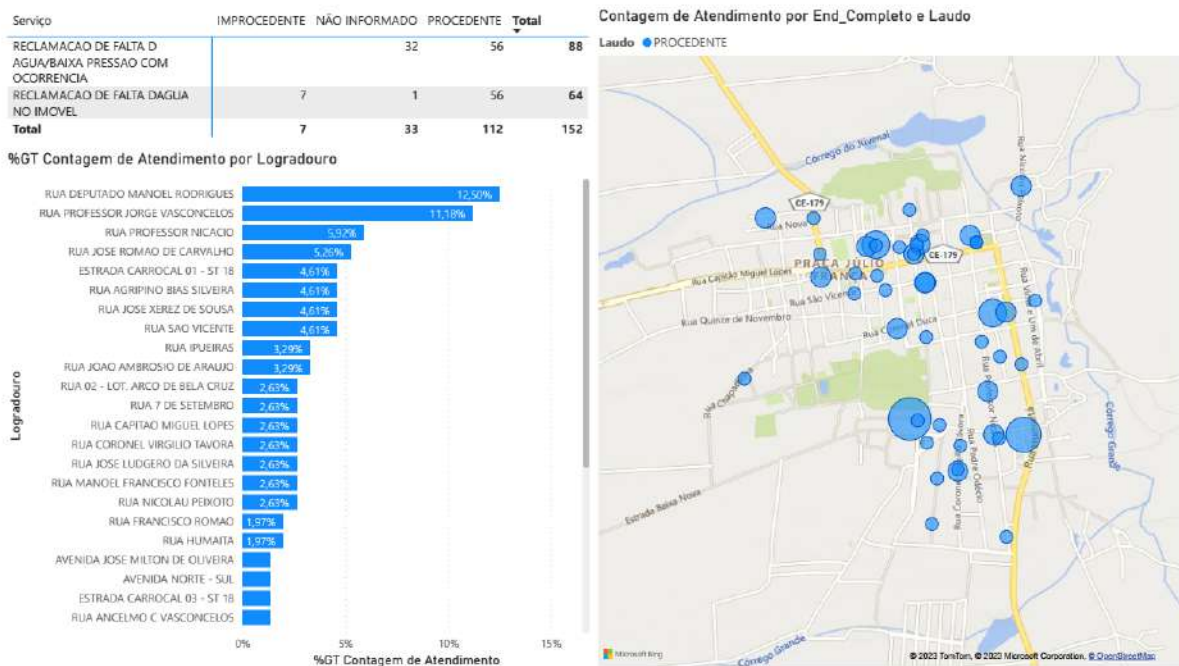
| Serviço | IMPROCEDENTE | NÃO INFORMADO | PROCEDENTE | Total |
|---|---|---|---|---|
| RECLAMACAO DE FALTA D AGUA/BAIXA PRESSAO COM OCORRENCIA | | 32 | 56 | 88 |
| RECLAMACAO DE FALTA DAGUA NO IMOVEL | 7 | 1 | 56 | 64 |
| Total | 7 | 33 | 112 | 152 |

%GT Contagem de Atendimento por Logradouro

Logradouro

RUA DEPUTADO MANOEL RODRIGUES 12,50%
RUA PROFESSOR JORGE VASCONCELOS 11,18%
RUA PROFESSOR NICACIO 5,92%
RUA JOSE ROMAO DE CARVALHO 5,26%
ESTRADA CARROCAL 01 - ST 18 4,61%
RUA AGRIPINO BIAS SILVEIRA 4,61%
RUA JOSE XEREZ DE SOUSA 4,61%
RUA SAO VICENTE 4,61%
RUA IPUEIRAS 3,29%
RUA JOAO AMBROSIO DE ARAUJO 3,29%
RUA 02 - LOT. ARCO DE BELA CRUZ 2,63%
RUA 7 DE SETEMBRO 2,63%
RUA CAPITAO MIGUEL LOPES 2,63%
RUA CORONEL VIRGILIO TAVORA 2,63%
RUA JOSE LUDGERO DA SILVEIRA 2,63%
RUA MANOEL FRANCISCO FONTELES 2,63%
RUA NICOLAU PEIXOTO 2,63%
RUA FRANCISCO ROMAO 1,97%
RUA HUMAITA 1,97%
AVENIDA JOSE MILTON DE OLIVEIRA
AVENIDA NORTE - SUL
ESTRADA CARROCAL 03 - ST 18
RUA ANCELMO C VASCONCELOS

0% 5% 10% 15%
%GT Contagem de Atendimento

Contagem de Atendimento por End_Completo e Laudo

Laudo ● PROCEDENTE

Córrego do Juremal
CE-179
Rua Nova
PRAÇA JÚLIO FRANÇA
CE-179
Rua Capitão Miguel Lopes
Rua São Vicente
Rua Quinze de Novembro
Rua Coronel Duca
Rua Vinte e Um de Abril
Rua Padre Odécio
Estrada Baixa Nova
Córrego Grande
Córrego Grande
Microsoft Bing
© 2023 TomTom, © 2023 Microsoft Corporation, © OpenStreetMap